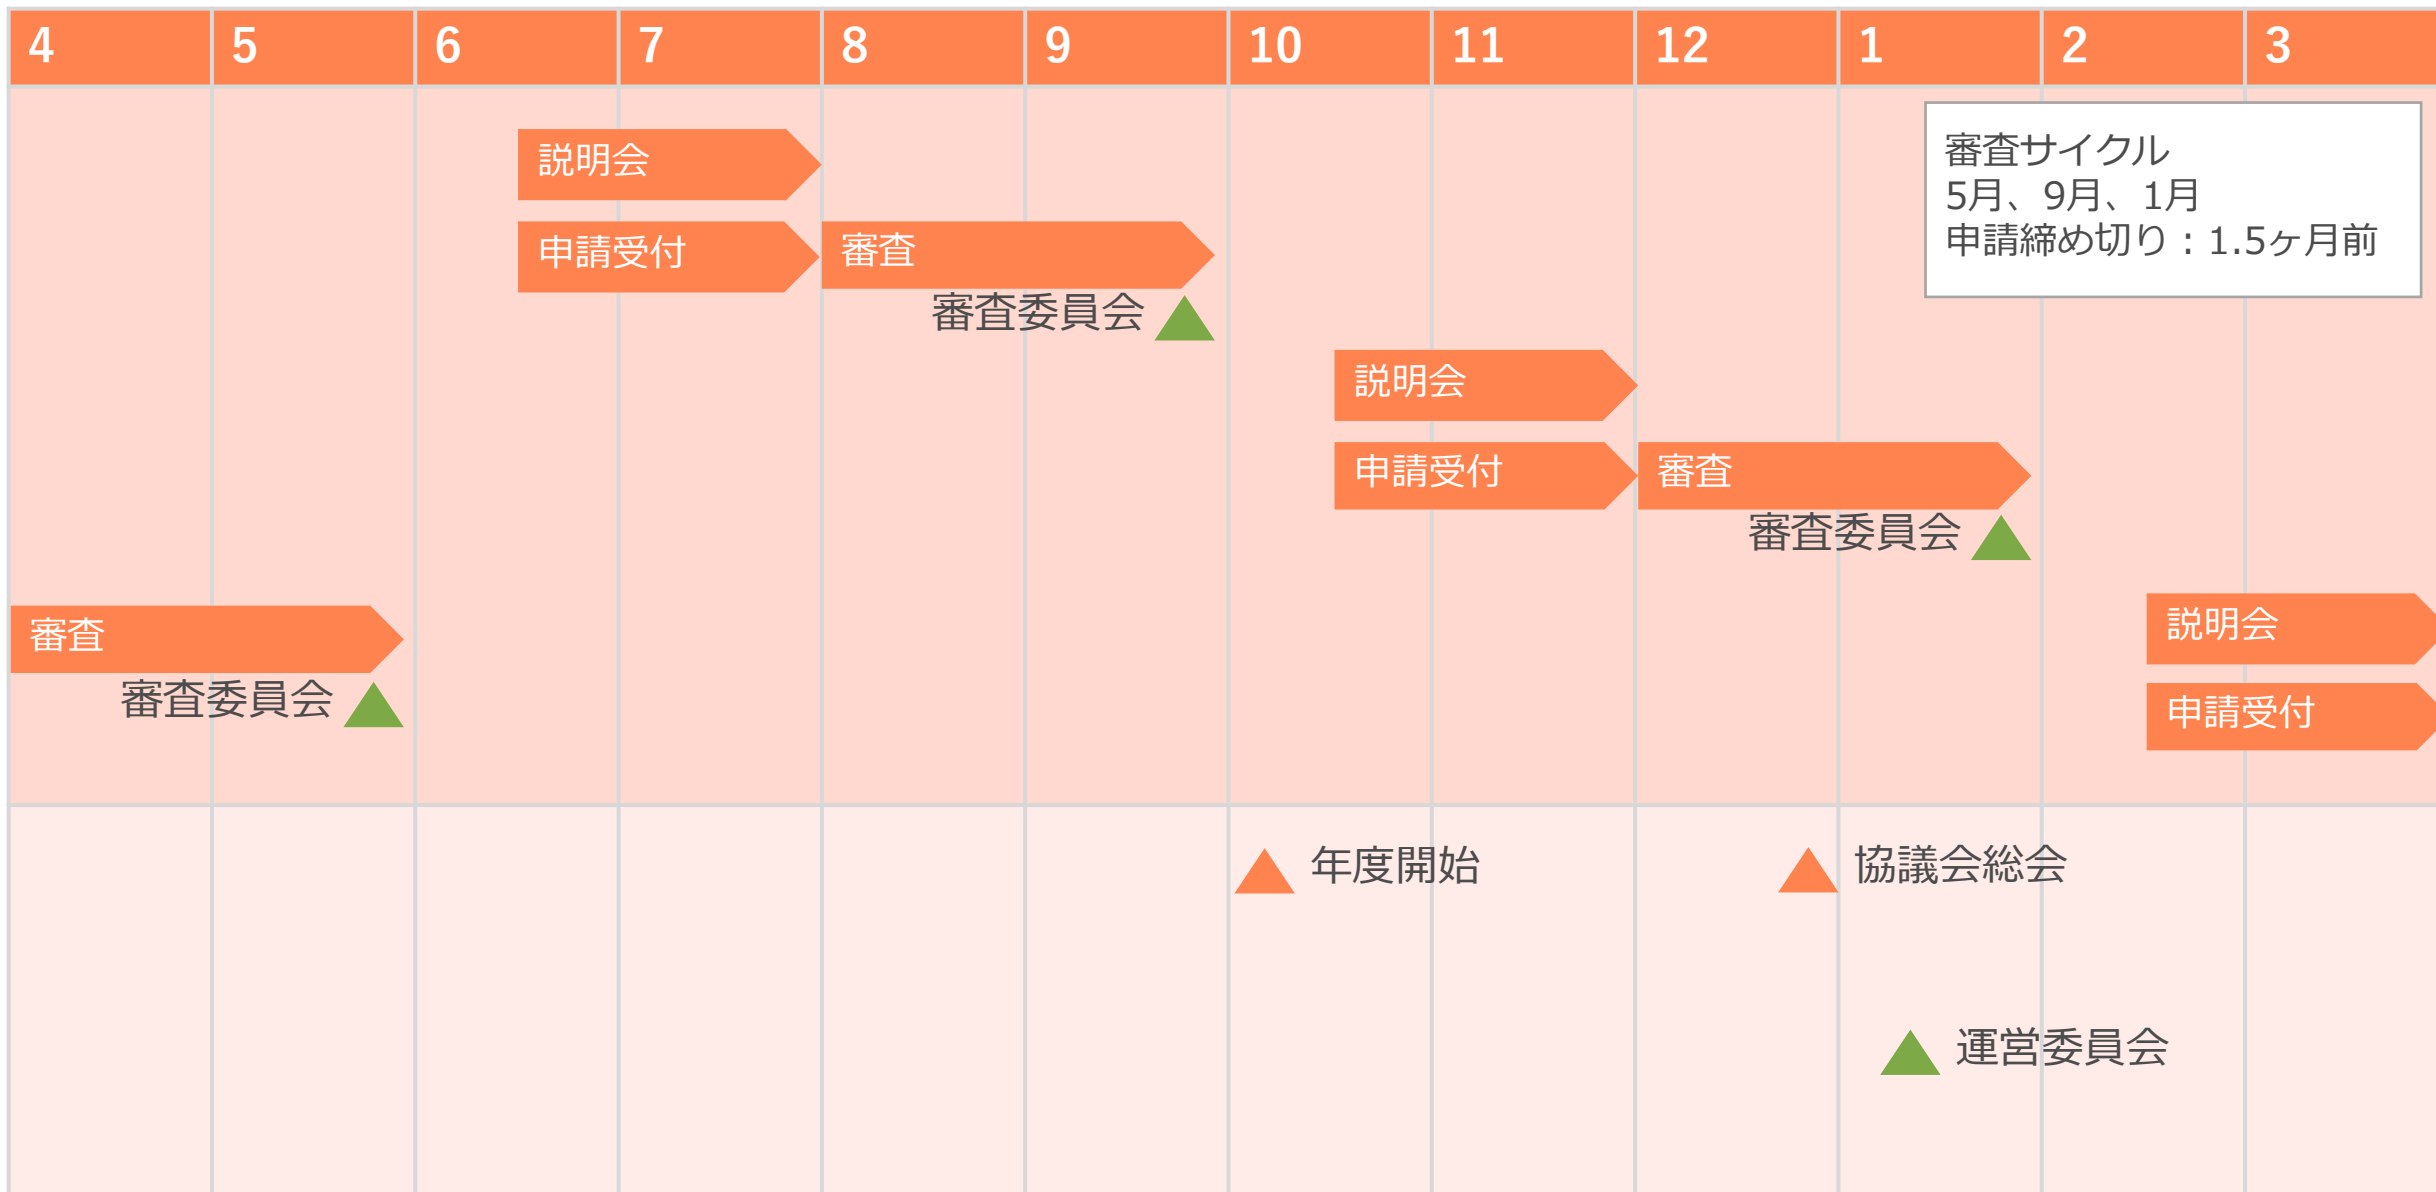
| 4 | 5 | 6 | 7 | 8 | 9 | 10 | 11 | 12 | 1 | 2 | 3 |
|---|---|---|---|---|---|---|---|---|---|---|---|

審査サイクル
5月、9月、1月
申請締め切り：1.5ヶ月前

説明会

申請受付

審査

審査委員会

説明会

申請受付

審査

審査委員会

審査

審査委員会

説明会

申請受付

年度開始

協議会総会

運営委員会